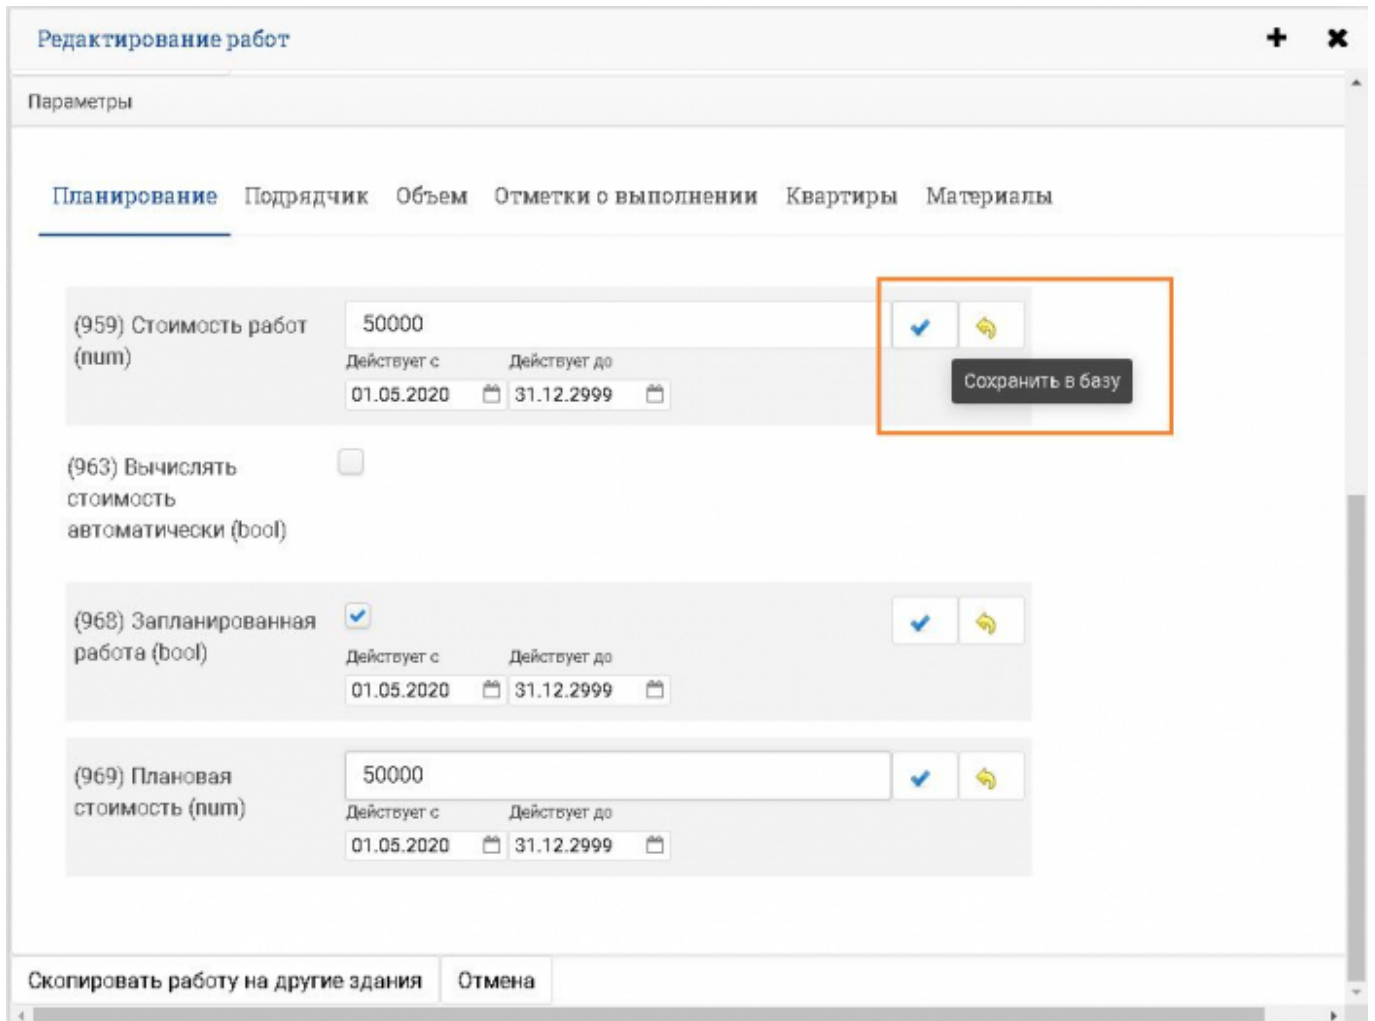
Редактирование работ

Параметры

Планирование Подрядчик Объем Отметки о выполнении Квартиры Материалы

(959) Стоимость работ (num)
50000
Действует с 01.05.2020
Действует до 31.12.2999
Сохранить в базу

(963) Вычислять стоимость автоматически (bool)

(968) Запланированная работа (bool)
Действует с 01.05.2020
Действует до 31.12.2999

(969) Плановая стоимость (num)
50000
Действует с 01.05.2020
Действует до 31.12.2999

Скопировать работу на другие здания
Отмена